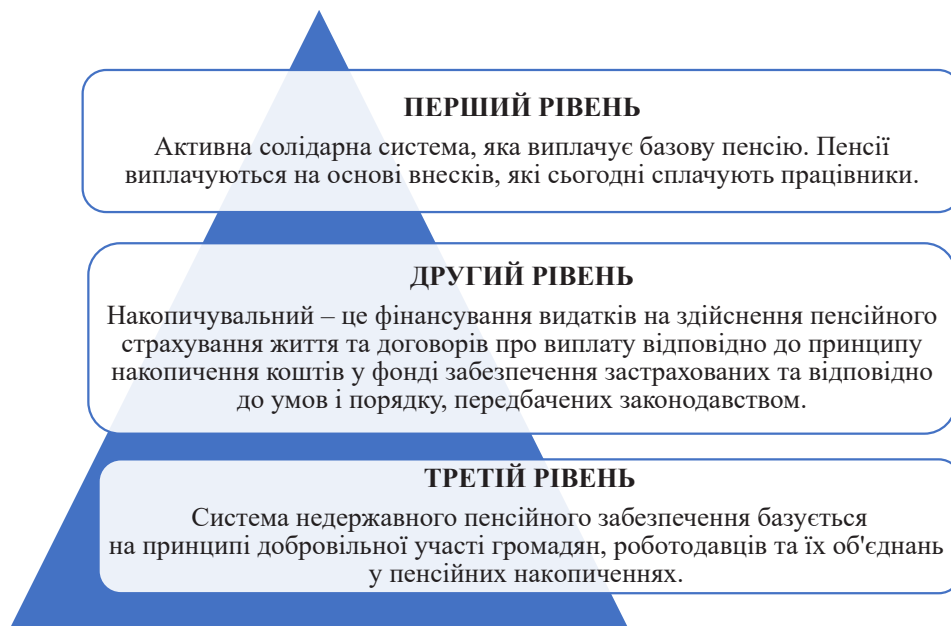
ПЕРШИЙ РІВЕНЬ

Активна солідарна система, яка виплачує базову пенсію. Пенсії виплачуються на основі внесків, які сьогодні сплачують працівники.

ДРУГИЙ РІВЕНЬ

Накопичувальний – це фінансування видатків на здійснення пенсійного страхування життя та договорів про виплату відповідно до принципу накопичення коштів у фонді забезпечення застрахованих та відповідно до умов і порядку, передбачених законодавством.

ТРЕТІЙ РІВЕНЬ

Система недержавного пенсійного забезпечення базується на принципі добровільної участі громадян, роботодавців та їх об'єднань у пенсійних накопиченнях.